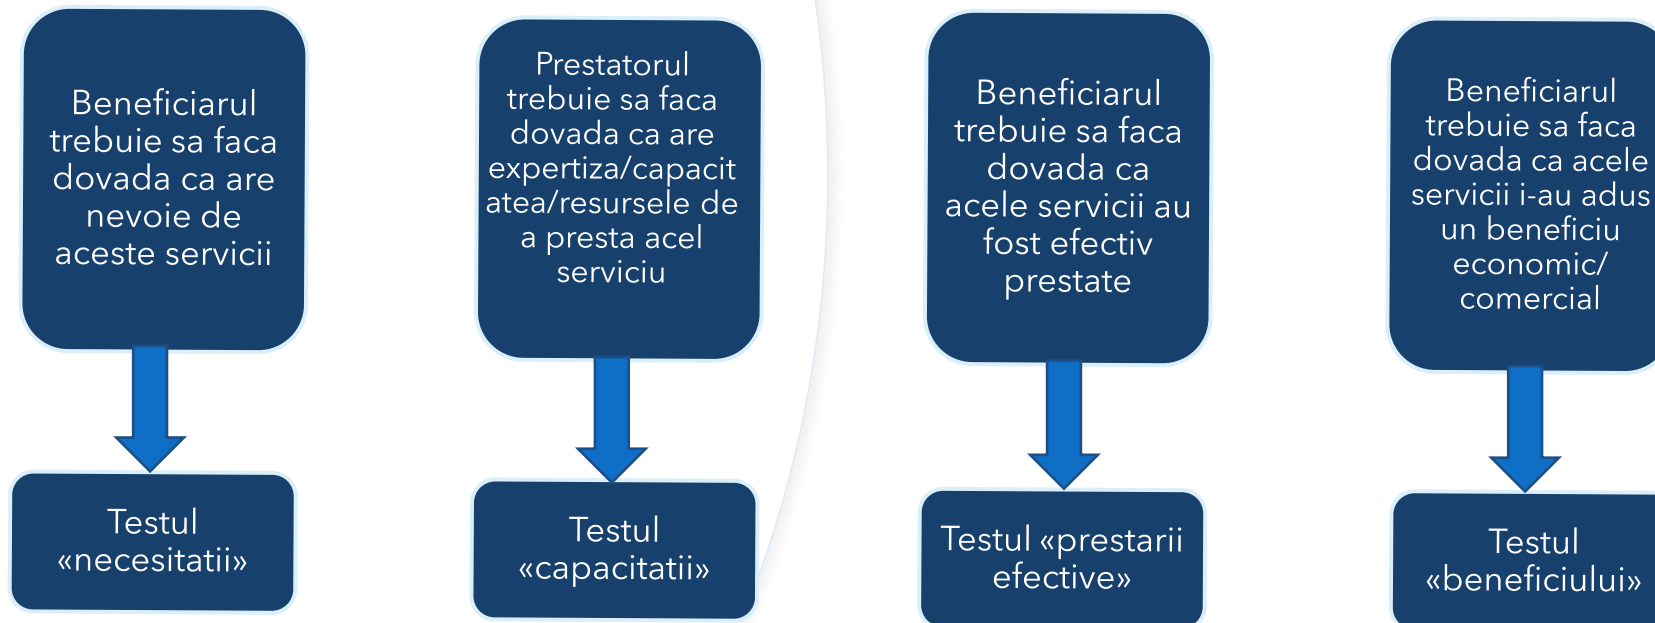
Beneficiarul trebuie sa faca dovada ca are nevoie de aceste servicii

Testul «necesitatii»

Prestatorul trebuie sa faca dovada ca are expertiza/capacitatea/resursele de a presta acel serviciu

Testul «capacitatii»

Beneficiarul trebuie sa faca dovada ca acele servicii au fost efectiv prestate

Testul «prestarii efective»

Beneficiarul trebuie sa faca dovada ca acele servicii i-au adus un beneficiu economic/ comercial

Testul «beneficiului»